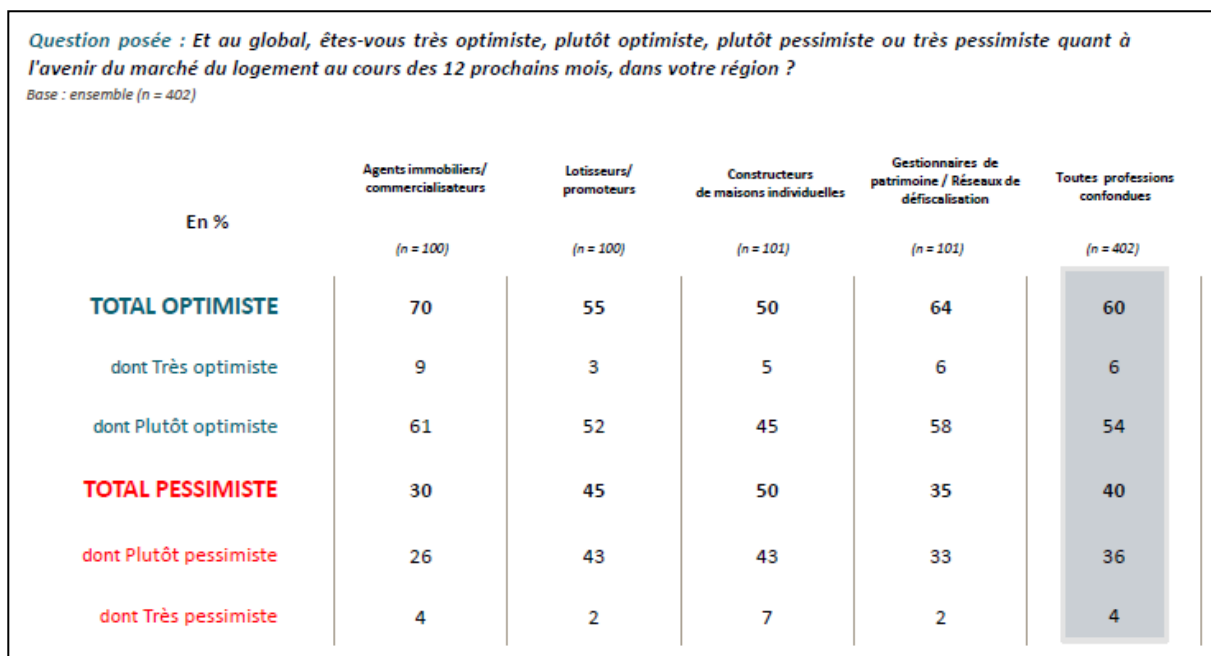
Question posée : Et au global, êtes-vous très optimiste, plutôt optimiste, plutôt pessimiste ou très pessimiste quant à l'avenir du marché du logement au cours des 12 prochains mois, dans votre région ?
Base : ensemble (n = 402)

| En % | Agents immobiliers/ commercialisateurs (n = 100) | Lotisseurs/ promoteurs (n = 100) | Constructeurs de maisons individuelles (n = 101) | Gestionnaires de patrimoine / Réseaux de défiscalisation (n = 101) | Toutes professions confondues (n = 402) |
|---|---|---|---|---|---|
| TOTAL OPTIMISTE | 70 | 55 | 50 | 64 | 60 |
| dont Très optimiste | 9 | 3 | 5 | 6 | 6 |
| dont Plutôt optimiste | 61 | 52 | 45 | 58 | 54 |
| TOTAL PESSIMISTE | 30 | 45 | 50 | 35 | 40 |
| dont Plutôt pessimiste | 26 | 43 | 43 | 33 | 36 |
| dont Très pessimiste | 4 | 2 | 7 | 2 | 4 |